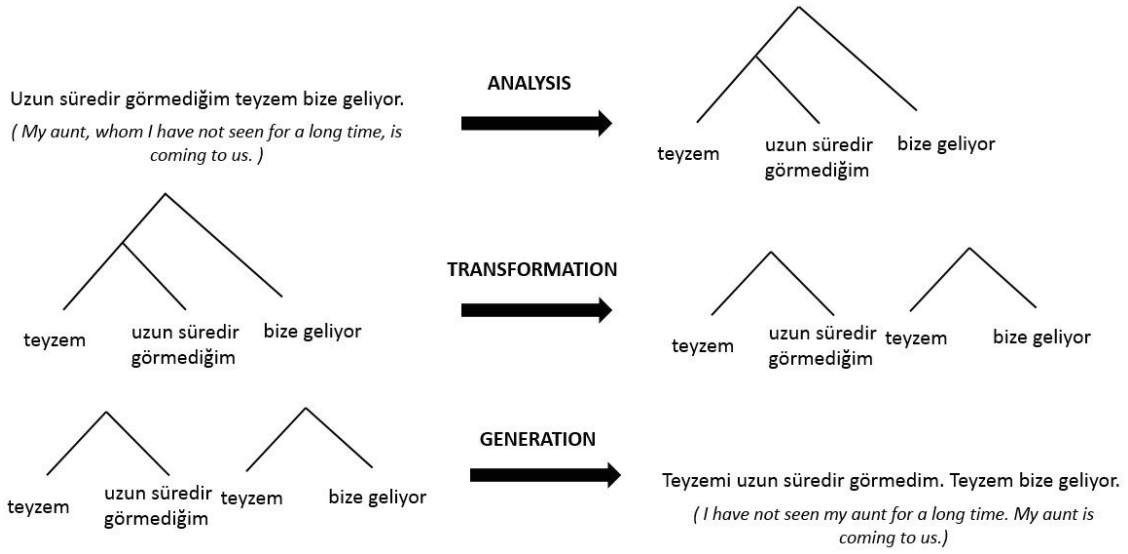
Uzun süredir görmediğim teyzem bize geliyor.

( My aunt, whom I have not seen for a long time, is coming to us. )

ANALYSIS

teyzem
uzun süredir görmediğim
bize geliyor

teyzem
uzun süredir görmediğim
bize geliyor

TRANSFORMATION

teyzem
uzun süredir görmediğim
teyzem
bize geliyor

teyzem
uzun süredir görmediğim
teyzem
bize geliyor

GENERATION

Teyzemi uzun süredir görmedim. Teyzem bize geliyor.

( I have not seen my aunt for a long time. My aunt is coming to us.)